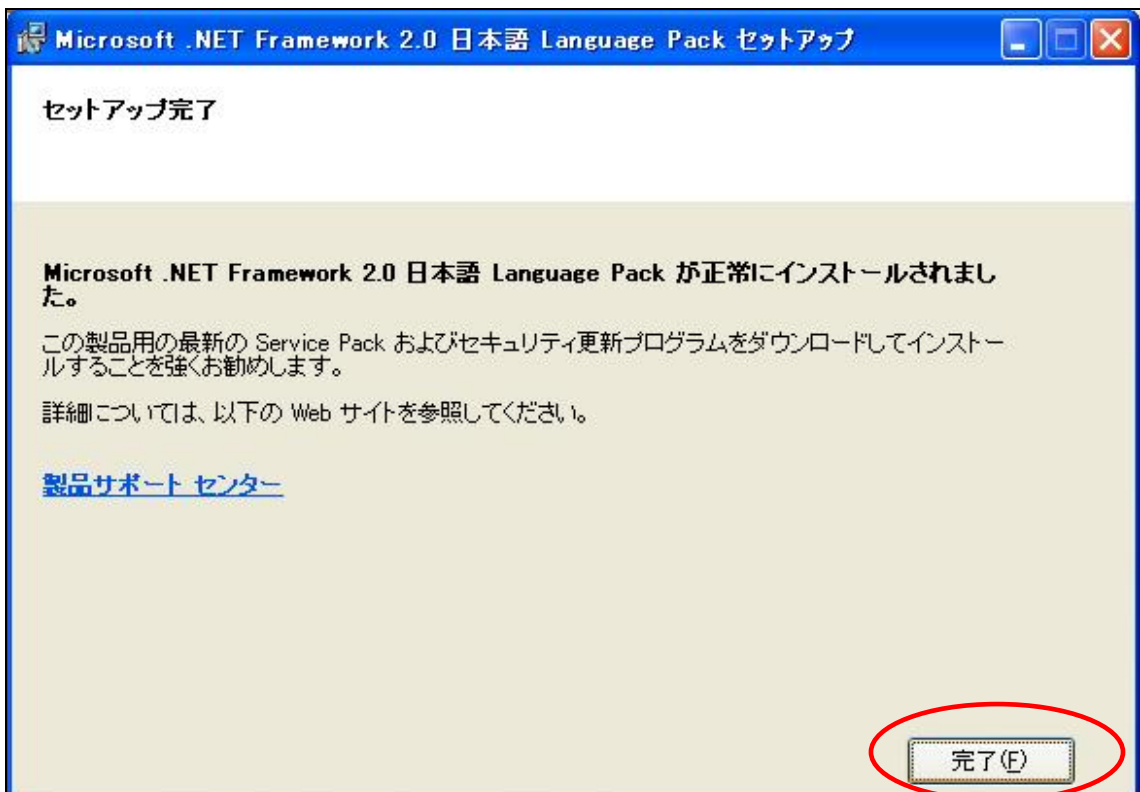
Microsoft .NET Framework 2.0 日本語 Language Pack セットアップ

セットアップ完了

Microsoft .NET Framework 2.0 日本語 Language Pack が正常にインストールされました。

この製品用の最新の Service Pack およびセキュリティ更新プログラムをダウンロードしてインストールすることを強くお勧めします。

詳細については、以下の Web サイトを参照してください。

製品サポート センター

完了(F)